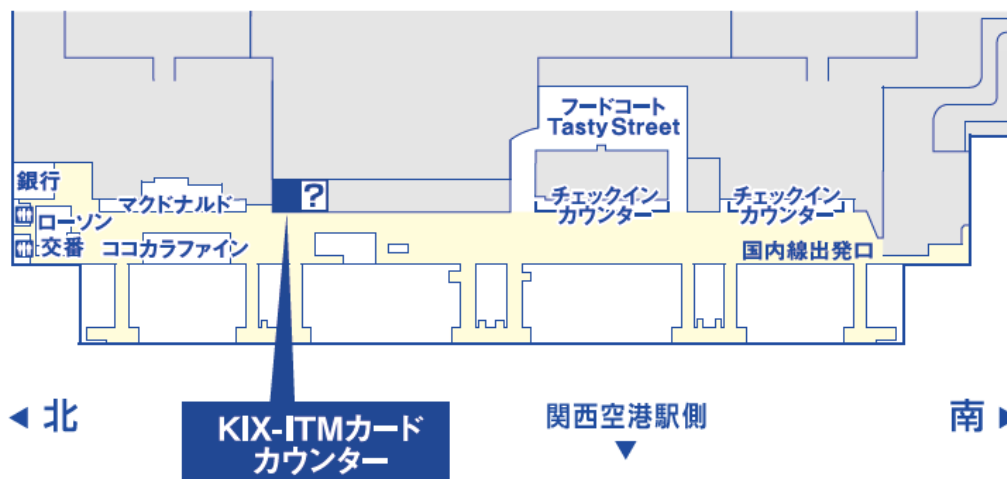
フードコート
Tasty Street

銀行

マクドナルド

?

チェックイン
カウンター

チェックイン
カウンター

ローソン

交番

ココカラファイン

国内線出発口

◀ 北

KIX-ITMカード
カウンター

関西空港駅側
▼

南 ▶